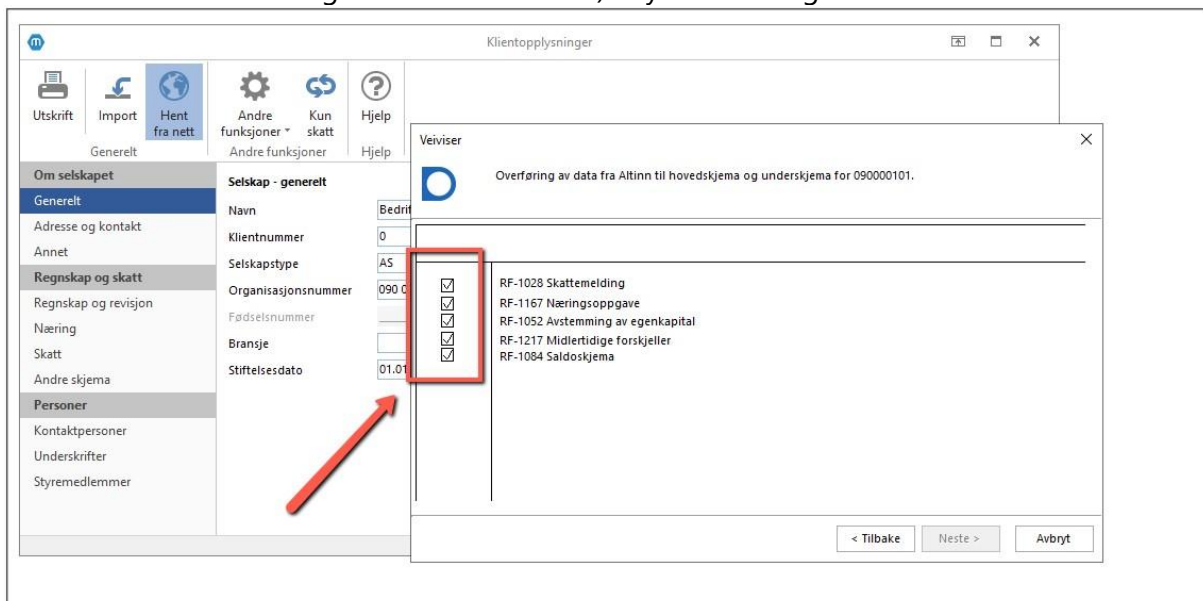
Klientopplysninger

Utskrift
Import
Hent fra nett
Generelt
Andre funksjoner
Kun skatt
Andre funksjoner
Hjelp
Hjelp

Om selskapet
Generelt
Adresse og kontakt
Annet
Regnskap og skatt
Regnskap og revisjon
Næring
Skatt
Andre skjema
Personer
Kontaktpersoner
Underskrifter
Styremedlemmer

Selskap - generelt
Navn | Bedrif
Klientnummer | 0
Selskapstype | AS
Organisasjonsnummer | 090 0
Fødselsnummer
Bransje
Stiftelsesdato | 01.01

Veiviser

Overføring av data fra Altinn til hovedskjema og underskjema for 090000101.

☑ RF-1028 Skattemelding
☑ RF-1167 Næringsoppgave
☑ RF-1052 Avstemming av egenkapital
☑ RF-1217 Midlertidige forskjeller
☑ RF-1084 Saldoskjema

< Tilbake
Neste >
Avbryt